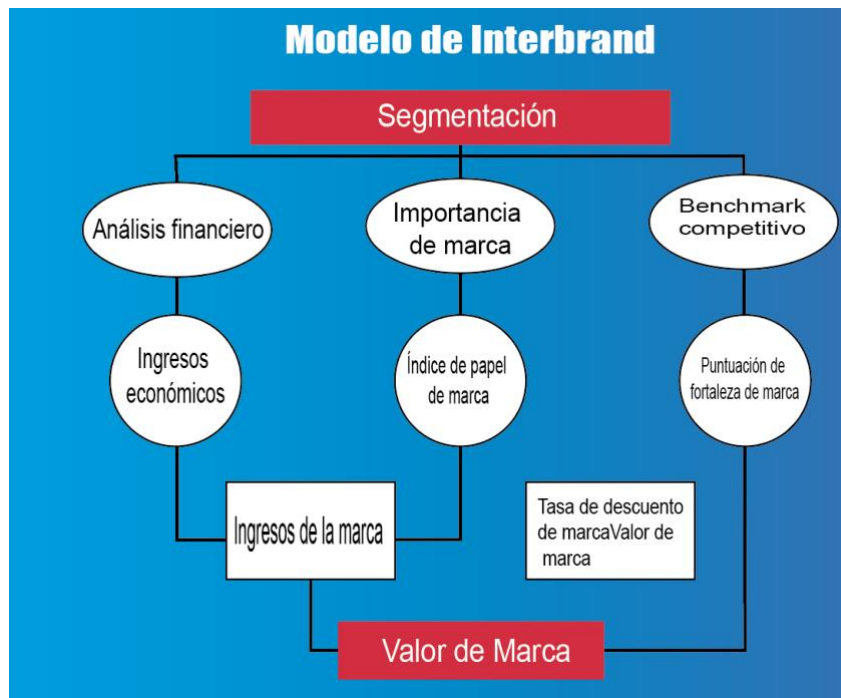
Modelo de Interbrand

Segmentación

Análisis financiero

Importancia de marca

Benchmark competitivo

Ingresos económicos

Índice de papel de marca

Puntuación de fortaleza de marca

Ingresos de la marca

Tasa de descuento de marcaValor de marca

Valor de Marca